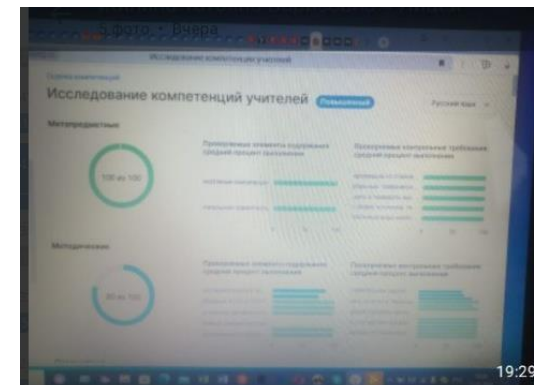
Фото · Вчера

Исследование компетенций учителей

Исследование компетенций учителей Повышенный

Русский язык

Метапредметные

100 из 100

Проверяемые элементы содержания средний процент выполнения

Проверяемые контрольные требования средний процент выполнения

Методические

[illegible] из 100

Проверяемые элементы содержания средний процент выполнения

Проверяемые контрольные требования средний процент выполнения

19:29